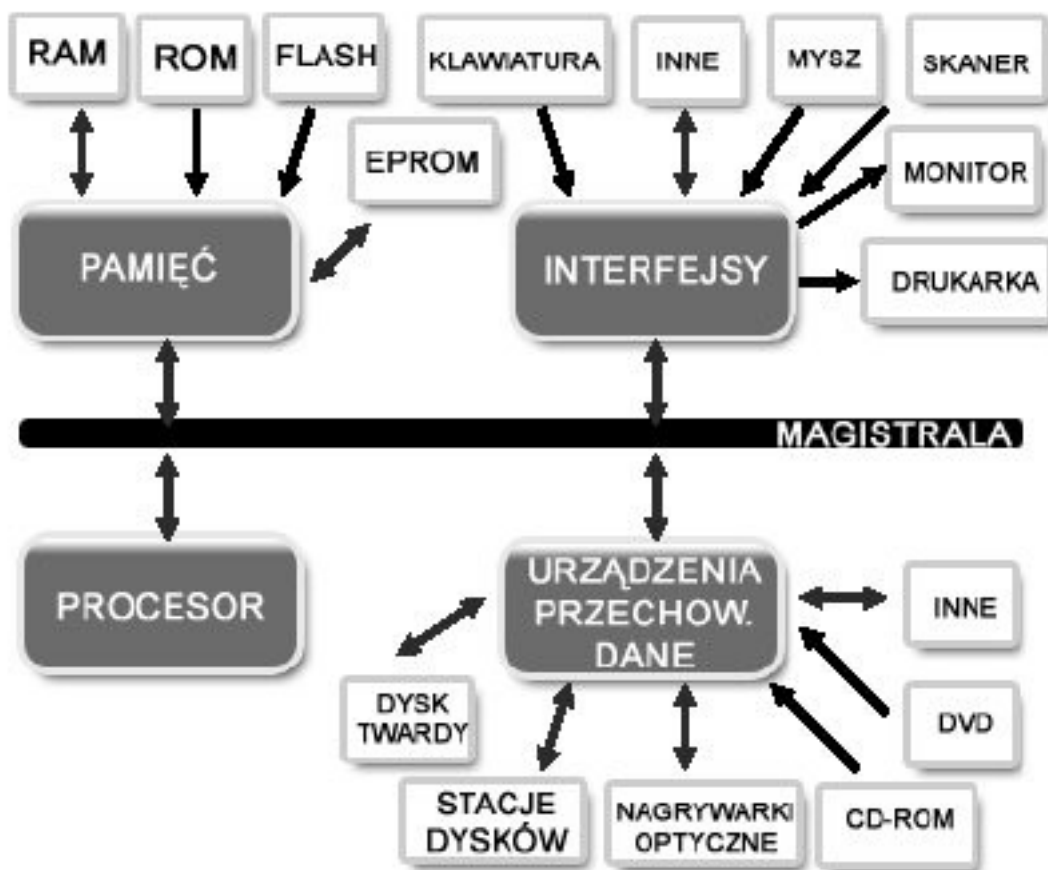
RAM

ROM

FLASH

KLAWIATURA

INNE

MYSZ

SKANER

EPROM

MONITOR

PAMIĘĆ

INTERFEJSY

DRUKARKA

MAGISTRALA

PROCESOR

URZĄDZENIA PRZECHOW. DANE

INNE

DVD

DYSK TWARDY

STACJE DYSKÓW

NAGRYWARKI OPTYCZNE

CD-ROM